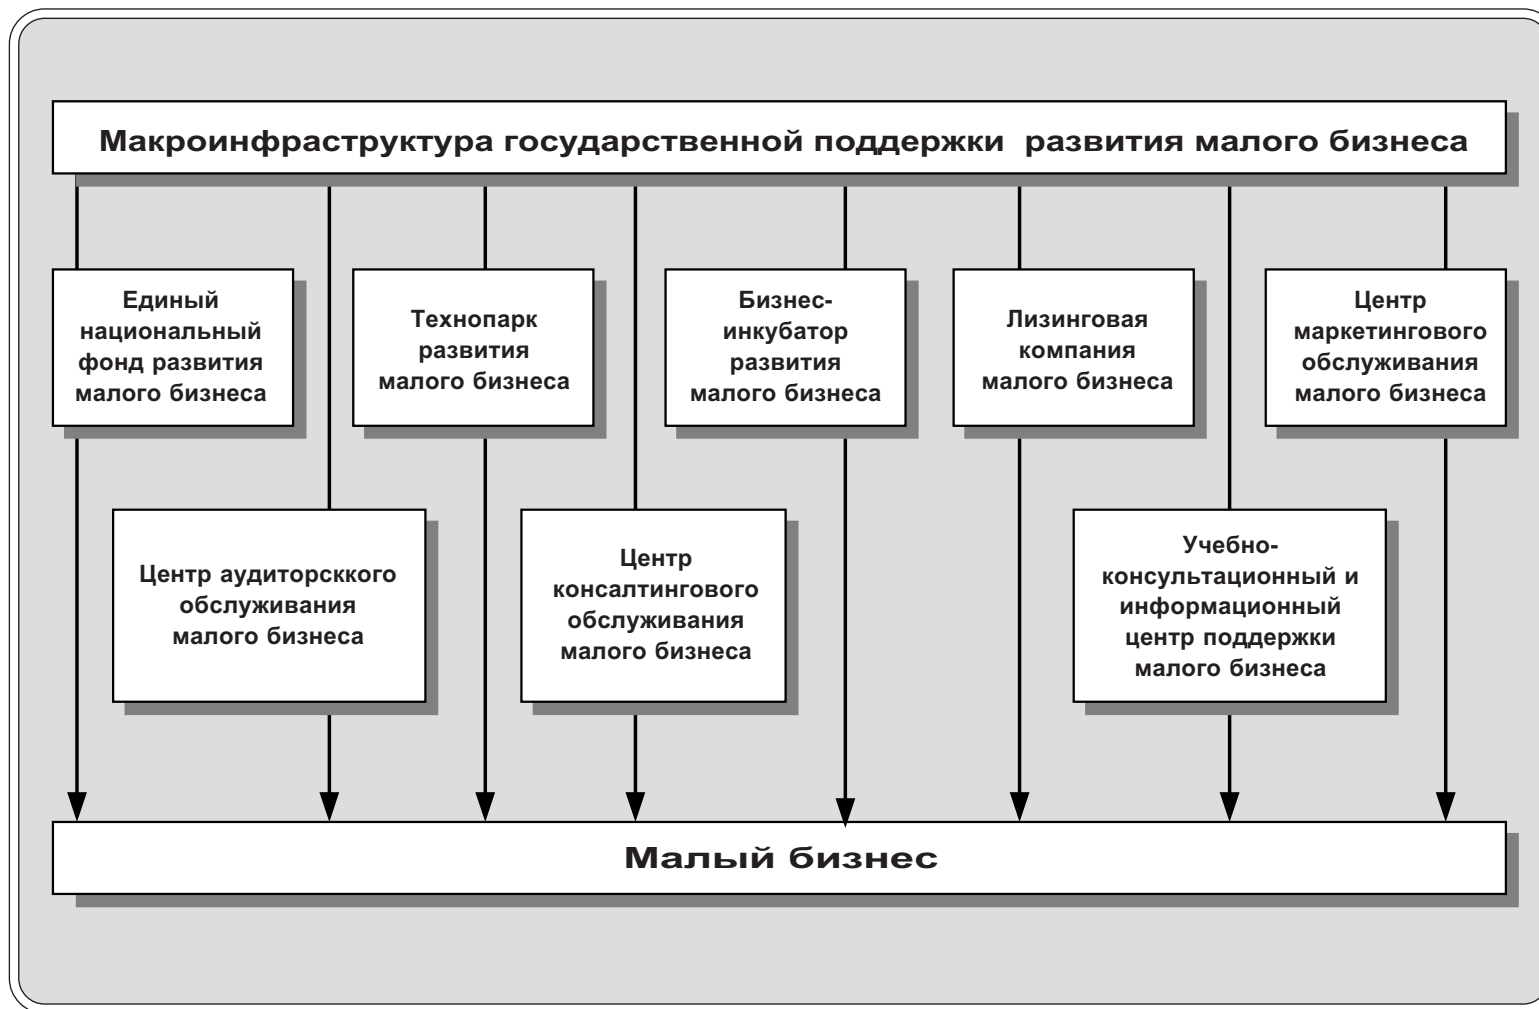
Макроинфраструктура государственной поддержки развития малого бизнеса

Единый национальный фонд развития малого бизнеса

Технопарк развития малого бизнеса

Бизнес-инкубатор развития малого бизнеса

Лизинговая компания малого бизнеса

Центр маркетингового обслуживания малого бизнеса

Центр аудиторсккого обслуживания малого бизнеса

Центр консалтингового обслуживания малого бизнеса

Учебно-консультационный и информационный центр поддержки малого бизнеса

Малый бизнес